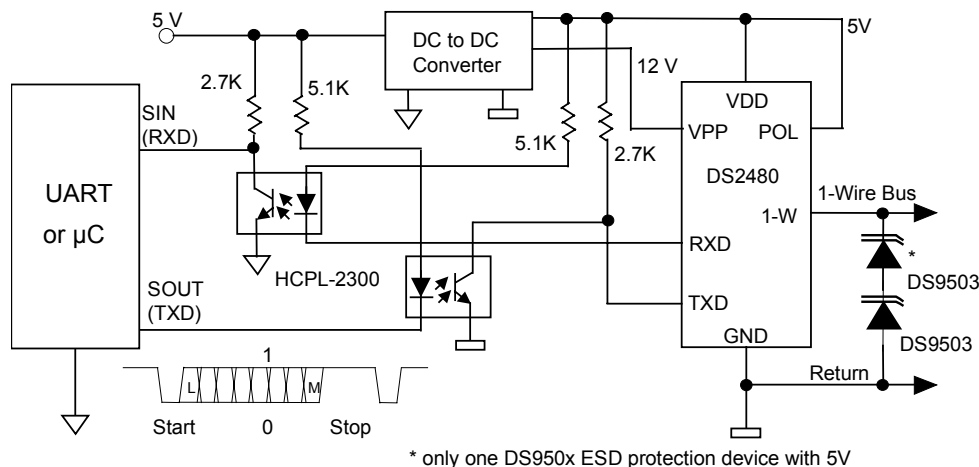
5 V

DC to DC Converter

5V

12 V

2.7K

5.1K

SIN (RXD)

UART or µC

5.1K

2.7K

VDD

VPP

POL

DS2480

1-Wire Bus

1-W

RXD

TXD

GND

HCPL-2300

SOUT (TXD)

*

DS9503

DS9503

1

L

M

Start

0

Stop

Return

* only one DS950x ESD protection device with 5V